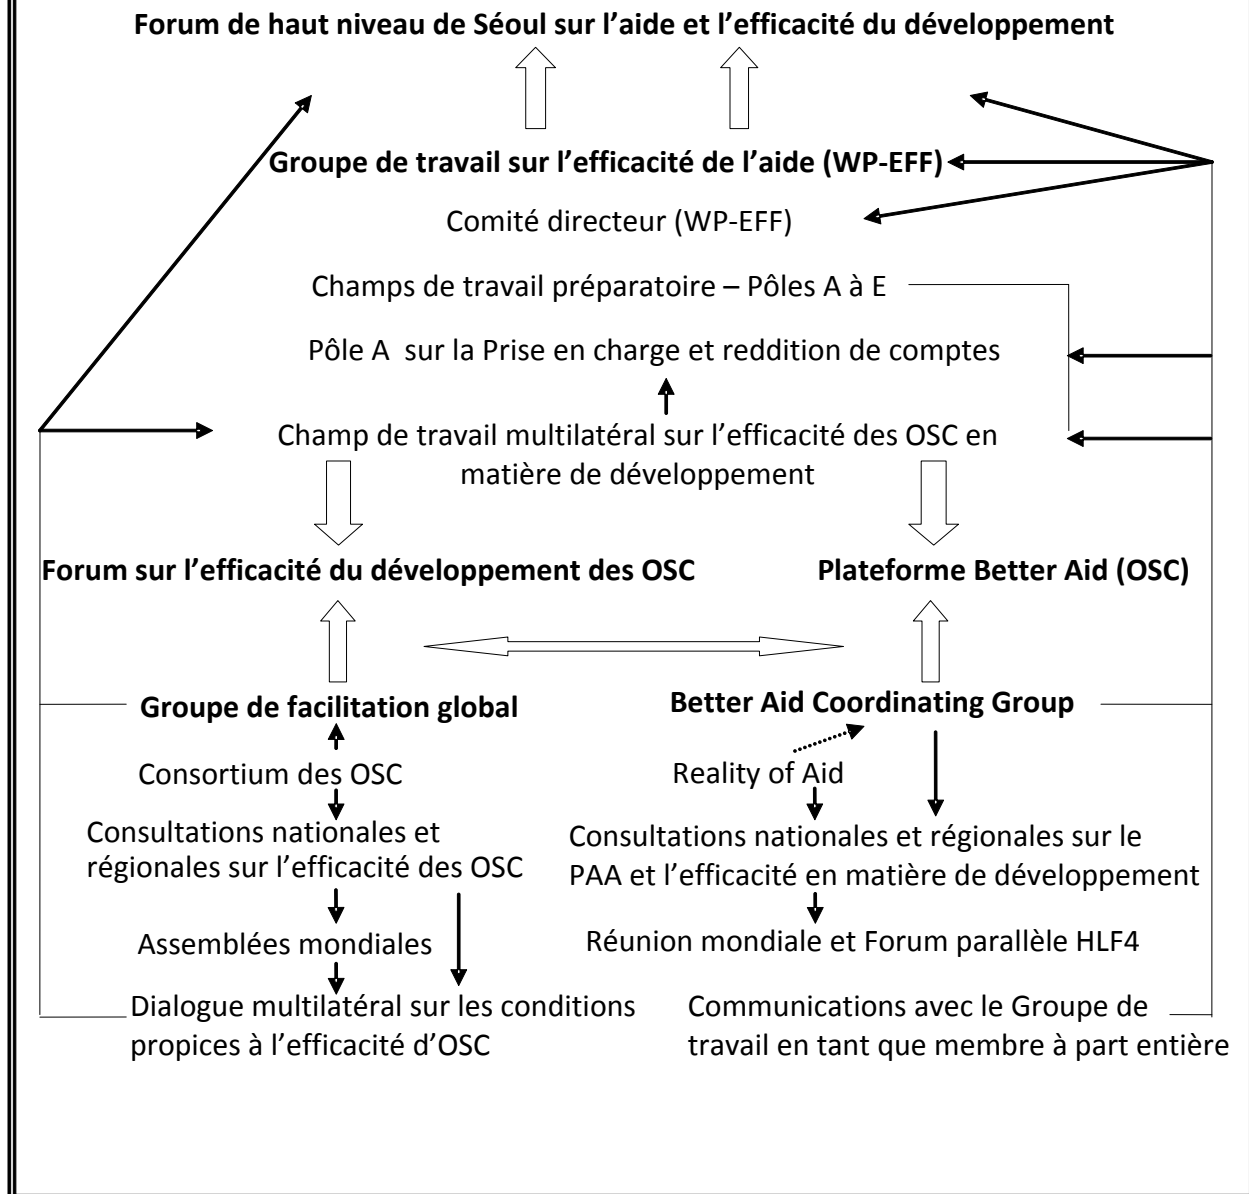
Forum de haut niveau de Séoul sur l'aide et l'efficacité du développement

Groupe de travail sur l'efficacité de l'aide (WP-EFF)

Comité directeur (WP-EFF)

Champs de travail préparatoire – Pôles A à E

Pôle A sur la Prise en charge et reddition de comptes

Champ de travail multilatéral sur l'efficacité des OSC en matière de développement

Forum sur l'efficacité du développement des OSC

Plateforme Better Aid (OSC)

Groupe de facilitation global

Better Aid Coordinating Group

Consortium des OSC

Consultations nationales et régionales sur l'efficacité des OSC

Assemblées mondiales

Dialogue multilatéral sur les conditions propices à l'efficacité d'OSC

Reality of Aid

Consultations nationales et régionales sur le PAA et l'efficacité en matière de développement

Réunion mondiale et Forum parallèle HLF4

Communications avec le Groupe de travail en tant que membre à part entière